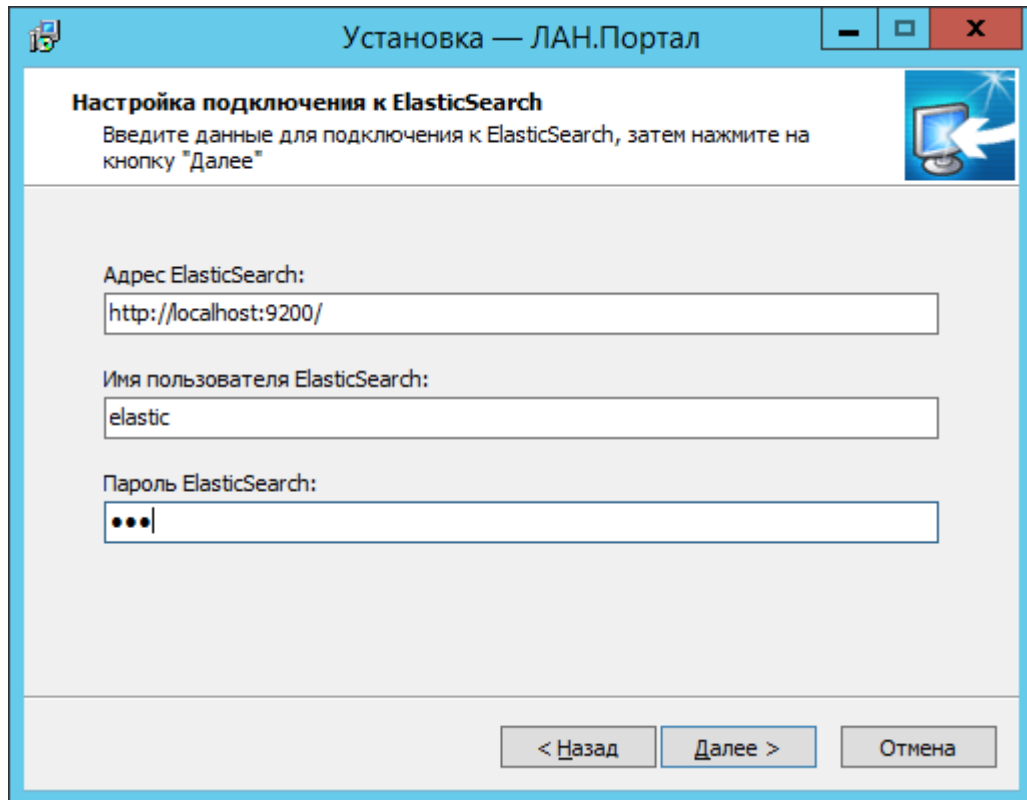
Установка — ЛАН.Портал

Настройка подключения к ElasticSearch

Введите данные для подключения к ElasticSearch, затем нажмите на кнопку "Далее"

Адрес ElasticSearch:

http://localhost:9200/

Имя пользователя ElasticSearch:

elastic

Пароль ElasticSearch:

•••

< Назад

Далее >

Отмена